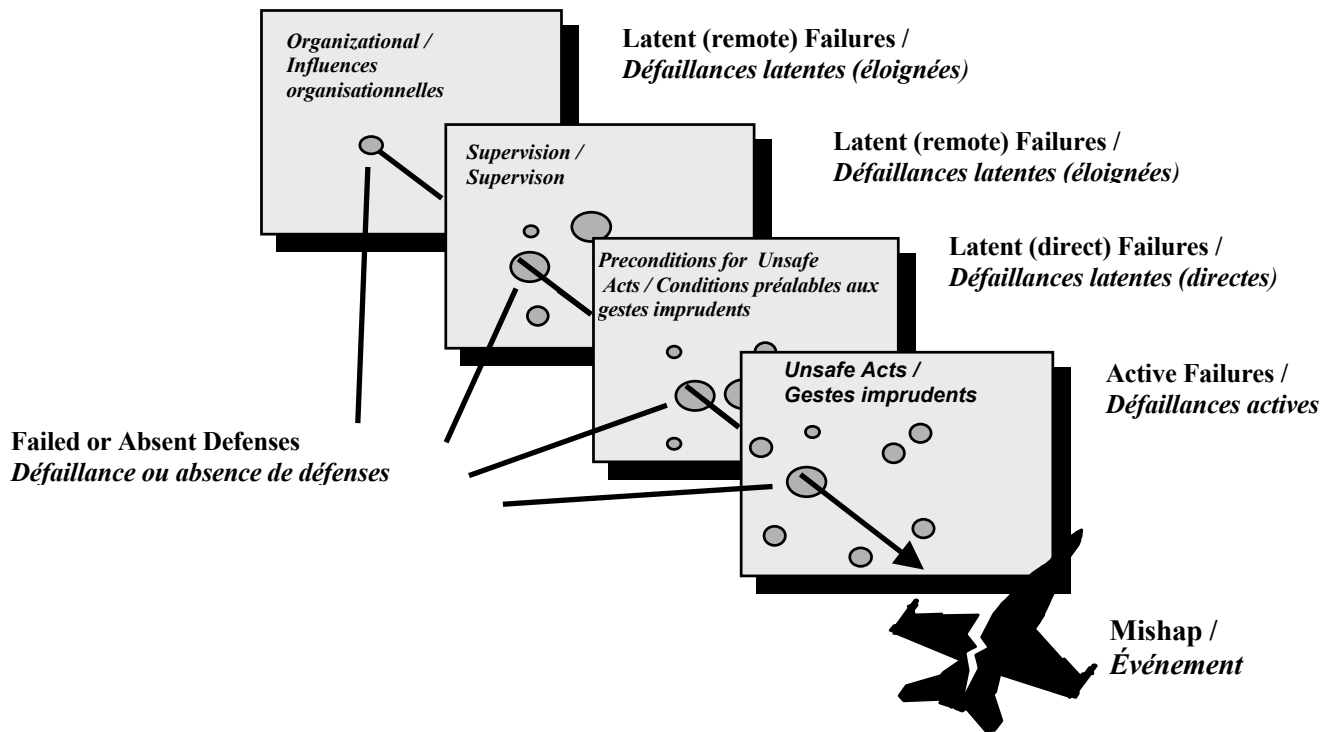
Organizational / Influences organisationnelles

Latent (remote) Failures / *Défaillances latentes (éloignées)*

Supervision / Supervison

Latent (remote) Failures / *Défaillances latentes (éloignées)*

Preconditions for Unsafe Acts / Conditions préalables aux gestes imprudents

Latent (direct) Failures / *Défaillances latentes (directes)*

Unsafe Acts / Gestes imprudents

Active Failures / *Défaillances actives*

Failed or Absent Defenses
*Défaillance ou absence de défenses*

Mishap / *Événement*